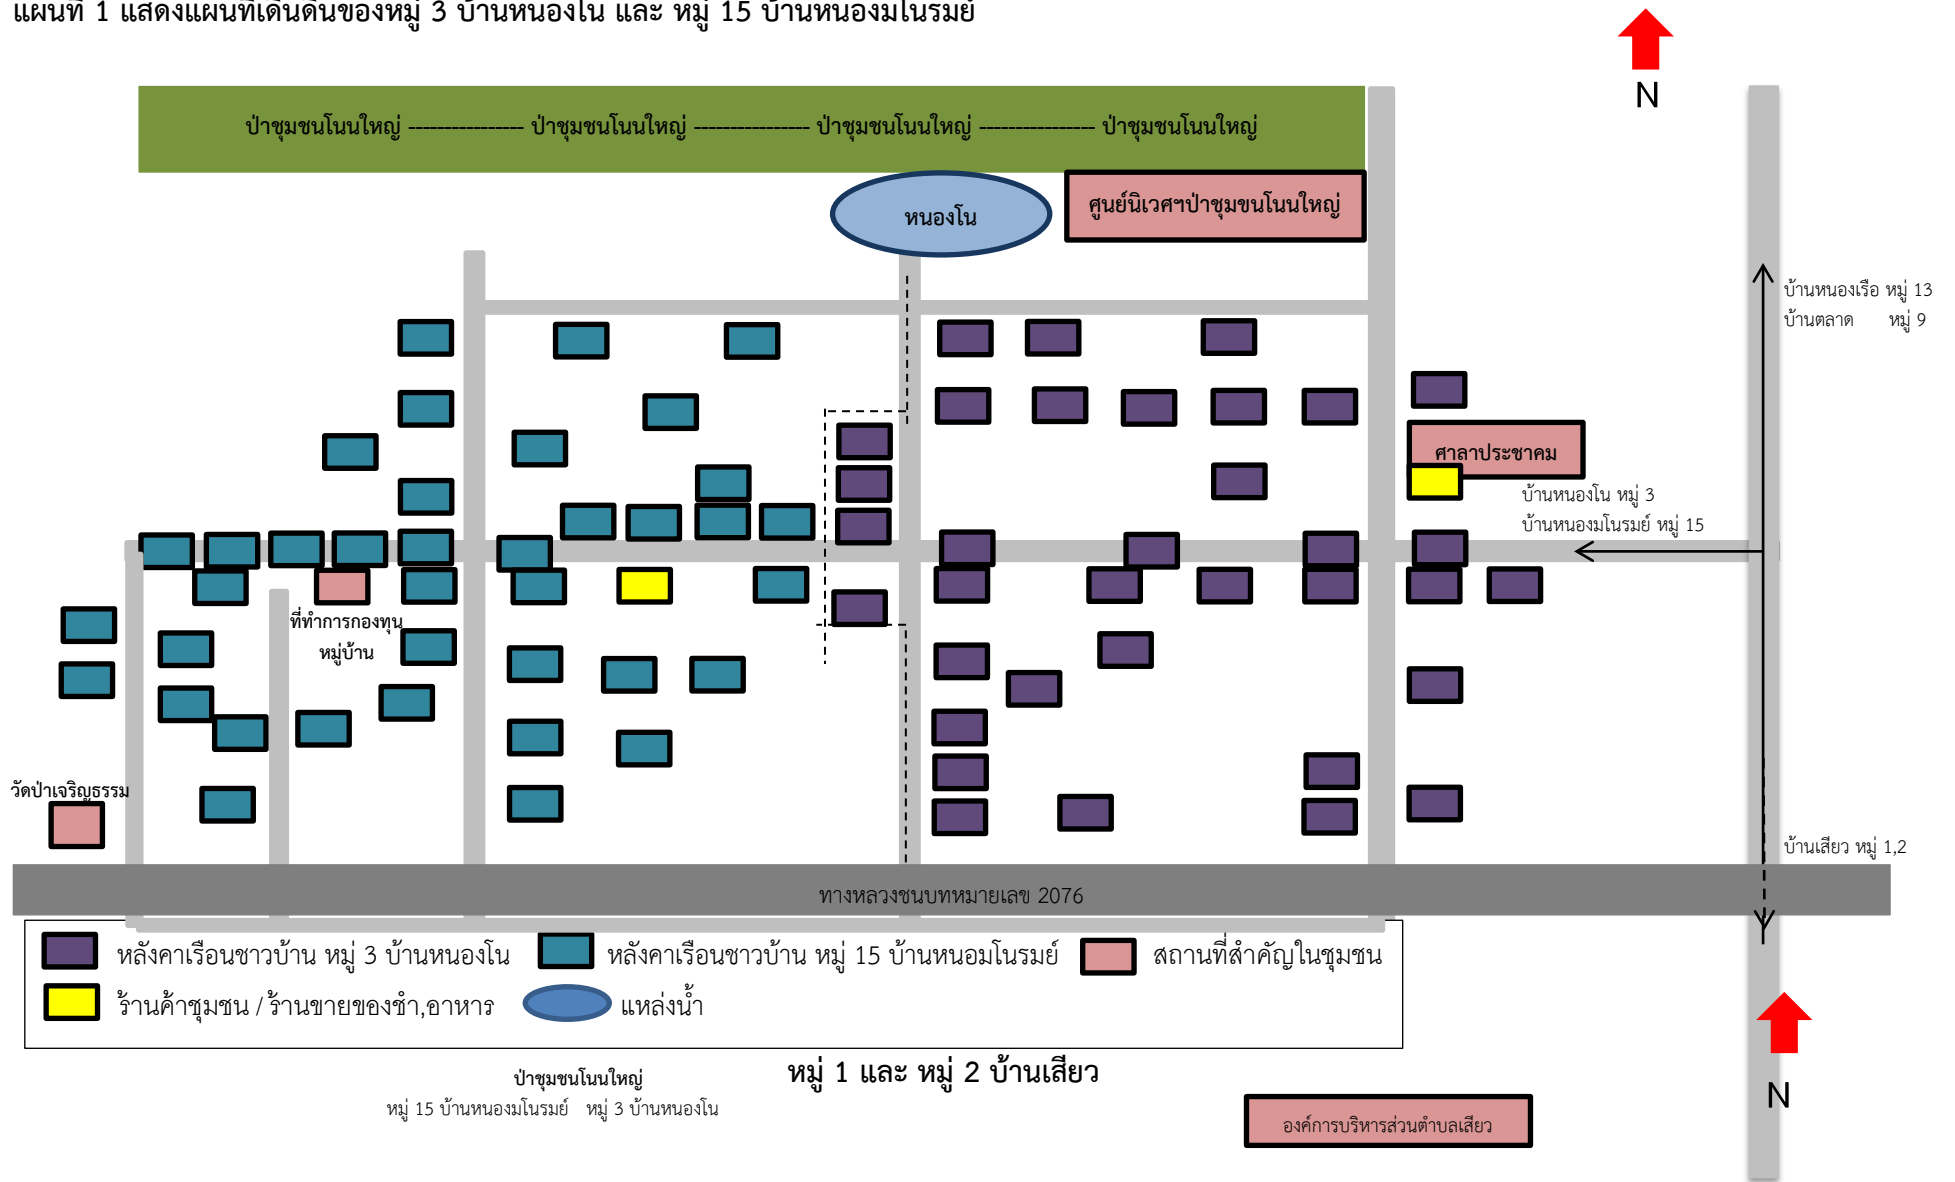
แผนที่ 1 แสดงแผนที่เดินดินของหมู่ 3 บ้านหนองโน และ หมู่ 15 บ้านหนองมโนรมย์

N

ป่าชุมชนโนนใหญ่ --------------- ป่าชุมชนโนนใหญ่ --------------- ป่าชุมชนโนนใหญ่ --------------- ป่าชุมชนโนนใหญ่

หนองโน

ศูนย์นิเวศฯป่าชุมชนโนนใหญ่

บ้านหนองเรือ หมู่ 13
บ้านตลาด หมู่ 9

ศาลาประชาคม

บ้านหนองโน หมู่ 3
บ้านหนองมโนรมย์ หมู่ 15

ที่ทำการกองทุนหมู่บ้าน

วัดป่าเจริญธรรม

บ้านเสียว หมู่ 1,2

ทางหลวงชนบทหมายเลข 2076

หลังคาเรือนชาวบ้าน หมู่ 3 บ้านหนองโน
หลังคาเรือนชาวบ้าน หมู่ 15 บ้านหนอมโนรมย์
สถานที่สำคัญในชุมชน
ร้านค้าชุมชน / ร้านขายของชำ,อาหาร
แหล่งน้ำ

ป่าชุมชนโนนใหญ่
หมู่ 15 บ้านหนองมโนรมย์ หมู่ 3 บ้านหนองโน

หมู่ 1 และ หมู่ 2 บ้านเสียว

N

องค์การบริหารส่วนตำบลเสียว